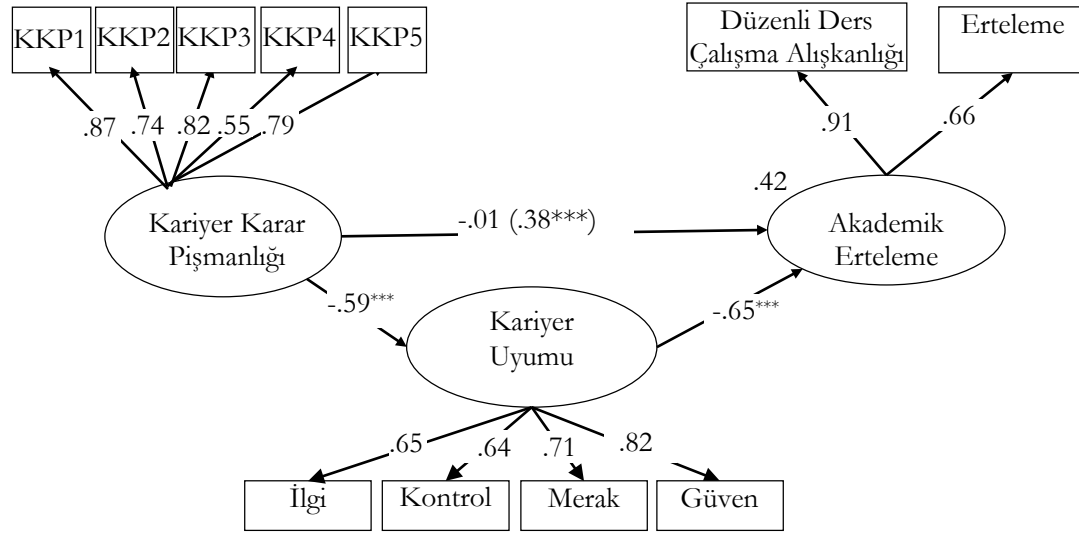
KKP1 KKP2 KKP3 KKP4 KKP5

.87 .74 .82 .55 .79

Düzenli Ders Çalışma Alışkanlığı

Erteleme

.91

.66

.42

Kariyer Karar Pişmanlığı

-.01 (.38***)

Akademik Erteleme

-.59***

Kariyer Uyumu

-.65***

.65

.64

.71

.82

İlgi

Kontrol

Merak

Güven